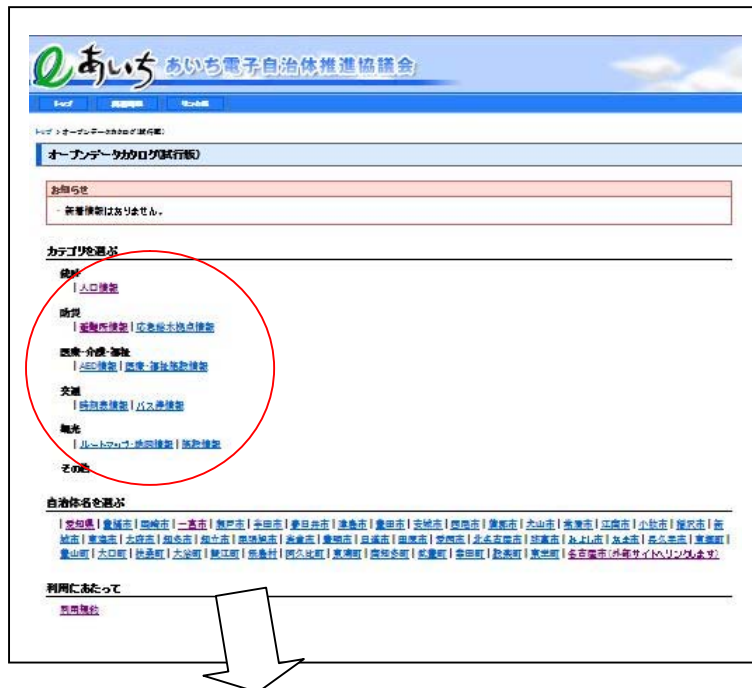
あいち あいち電子自治体推進協議会

トップ | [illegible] | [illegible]

トップ > オープンデータカタログ(試行版)

オープンデータカタログ(試行版)

お知らせ

・新着情報はありません。

カテゴリを選ぶ

統計
| 人口情報

防災
| 避難所情報 | 応急給水拠点情報

医療・介護・福祉
| AED情報 | 医療・福祉施設情報

交通
| 時刻表情報 | バス停情報

観光
| ルートマップ・地図情報 | 施設情報

その他

自治体名を選ぶ

| 愛知県 | 豊橋市 | 岡崎市 | 一宮市 | 瀬戸市 | 半田市 | 春日井市 | 津島市 | 豊田市 | 安城市 | 西尾市 | 蒲郡市 | 犬山市 | 常滑市 | 江南市 | 小牧市 | 稲沢市 | 新城市 | 東海市 | 大府市 | 知多市 | 知立市 | 尾張旭市 | 高浜市 | 豊明市 | 日進市 | 田原市 | 愛西市 | 北名古屋市 | 弥富市 | みよし市 | あま市 | 長久手市 | 東郷町 | 豊山町 | 大口町 | 扶桑町 | 大治町 | 蟹江町 | 飛島村 | 阿久比町 | 東浦町 | 南知多町 | 武豊町 | 幸田町 | 設楽町 | 東栄町 | 名古屋市(外部サイトへリンクします)

利用にあたって

利用規約